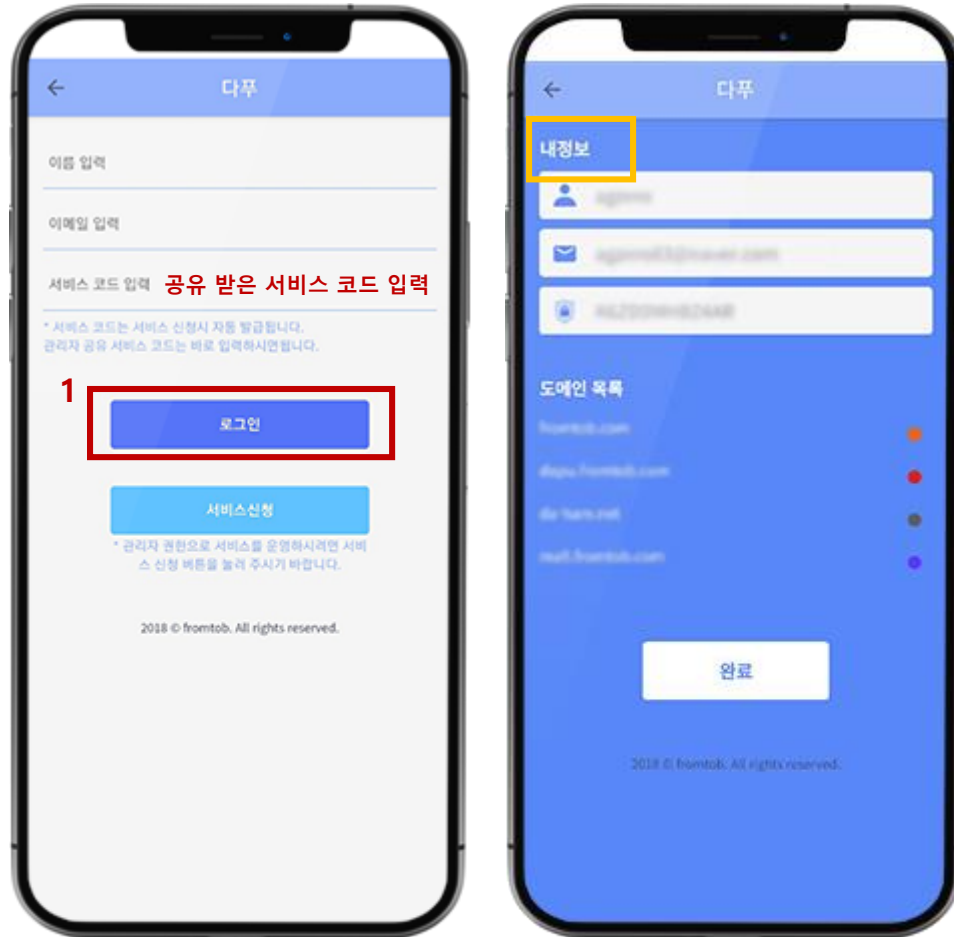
←
다푸

이름 입력

이메일 입력

서비스 코드 입력 공유 받은 서비스 코드 입력

* 서비스 코드는 서비스 신청시 자동 발급됩니다.
관리자 공유 서비스 코드는 바로 입력하시면됩니다.

1

로그인

서비스신청

* 관리자 권한으로 서비스를 운영하시려면 서비스 신청 버튼을 눌러 주시기 바랍니다.

2018 © fromtob. All rights reserved.

←
다푸

내정보

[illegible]

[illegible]

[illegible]

도메인 목록

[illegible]

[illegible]

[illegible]

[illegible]

완료

2018 © fromtob. All rights reserved.